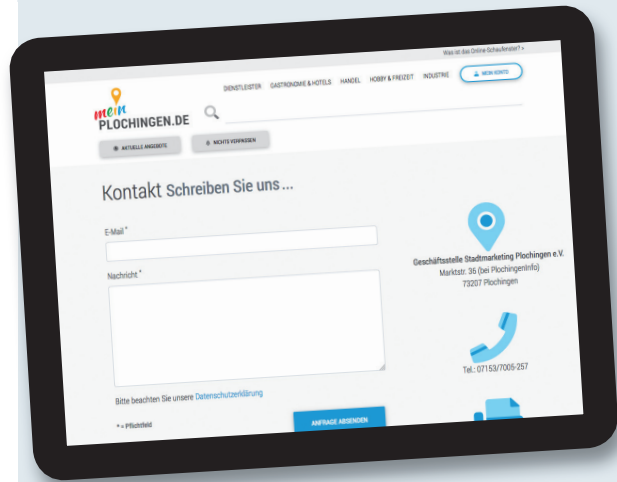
Was ist das Online Schaufenster? >

mein PLOCHINGEN.DE

DIENSTLEISTER GASTRONOMIE & HOTELS HANDEL HOBBY & FREIZEIT INDUSTRIE

MEIN KONTO

AKTUELLE ANGEBOTE

NICHTS VERPASSEN

Kontakt Schreiben Sie uns ...

E-Mail *

Nachricht *

Bitte beachten Sie unsere Datenschutzerklärung

* = Pflichtfeld

ANFRAGE ABSENDEN

Geschäftsstelle Stadtmarketing Plochingen e.V.
Marktstr. 36 (bei PlochingenInfo)
73207 Plochingen

Tel.: 07153/7005-257